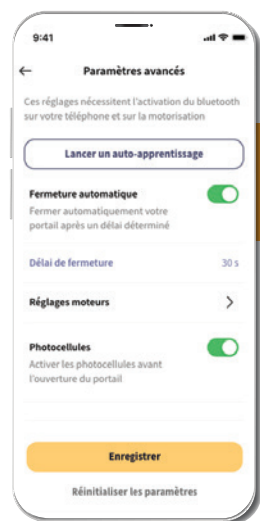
9:41

←

Paramètres avancés

Ces réglages nécessitent l'activation du bluetooth sur votre téléphone et sur la motorisation

Lancer un auto-apprentissage

Fermeture automatique

Fermer automatiquement votre portail après un délai déterminé

Délai de fermeture

30 s

Réglages moteurs

>

Photocellules

Activer les photocellules avant l'ouverture du portail

Enregistrer

Réinitialiser les paramètres